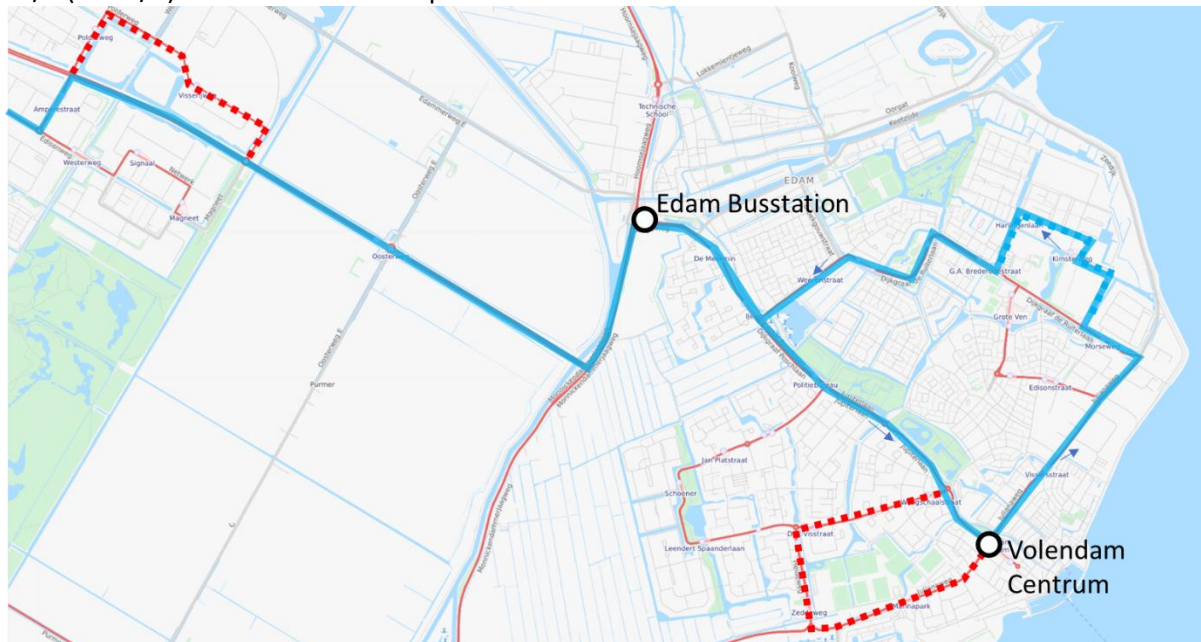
Edam Busstation

Volendam Centrum

Polderweg
Visserweg
Ampèrestraat
Edisonweg
Westerweg
Signaal
Netwerk
Magneet
Oosterweg
Oosterweg E
Purmer
Technische School
Lokkemientjesweg
Oorgat
Keetzijde
Zeedijk
EDAM
De Meermin
Westerstraat
Dijkgraaf
G.A. Brederostraat
Grote Ven
Harpje Jenla
Kinsbergenstraat
Morseweg
Edisonstraat
Politiebureau
Jan Platstraat
Schoener
Leendert Spaanderlaan
Visserstraat
Zeddeweg
Jachtweg
Julianapark
Monnickendammerrijweg
Hoornsevaart
Purmer